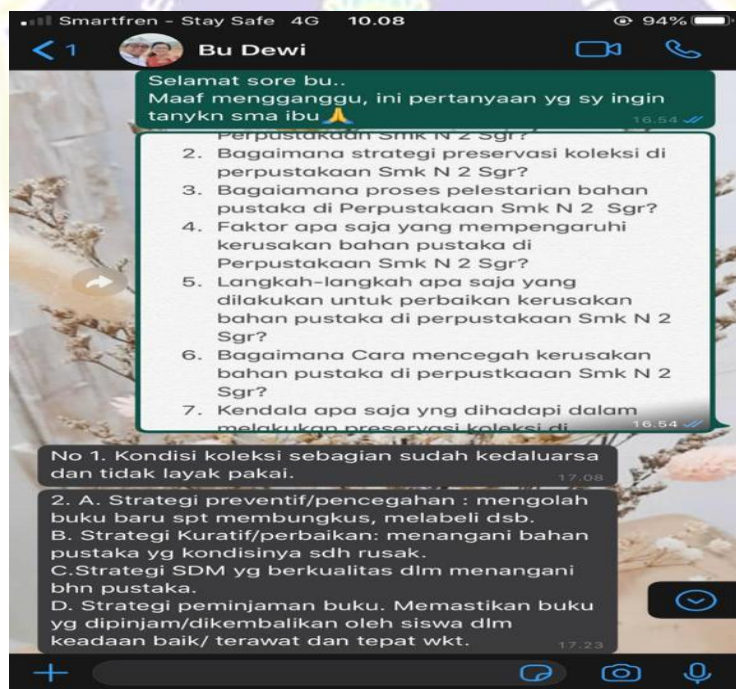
Smartfren - Stay Safe 4G 10.08 94%

1 Bu Dewi

Selamat sore bu..
Maaf mengganggu, ini pertanyaan yg sy ingin tanykn sma ibu🙏 16.54

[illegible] Perpustakaan Smk N 2 Sgr?
2. Bagaimana strategi preservasi koleksi di perpustakaan Smk N 2 Sgr?
3. Bagaiamana proses pelestarian bahan pustaka di Perpustakaan Smk N 2 Sgr?
4. Faktor apa saja yang mempengaruhi kerusakan bahan pustaka di Perpustakaan Smk N 2 Sgr?
5. Langkah-langkah apa saja yang dilakukan untuk perbaikan kerusakan bahan pustaka di perpustakaan Smk N 2 Sgr?
6. Bagaimana Cara mencegah kerusakan bahan pustaka di perpustkaaan Smk N 2 Sgr?
7. Kendala apa saja yng dihadapi dalam melakukan preservasi koleksi di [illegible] 16.54

No 1. Kondisi koleksi sebagian sudah kedaluarsa dan tidak layak pakai. 17.08

2. A. Strategi preventif/pencegahan : mengolah buku baru spt membungkus, melabeli dsb.
B. Strategi Kuratif/perbaikan: menangani bahan pustaka yg kondisinya sdh rusak.
C.Strategi SDM yg berkualitas dlm menangani bhn pustaka.
D. Strategi peminjaman buku. Memastikan buku yg dipinjam/dikembalikan oleh siswa dlm keadaan baik/ terawat dan tepat wkt. 17.23